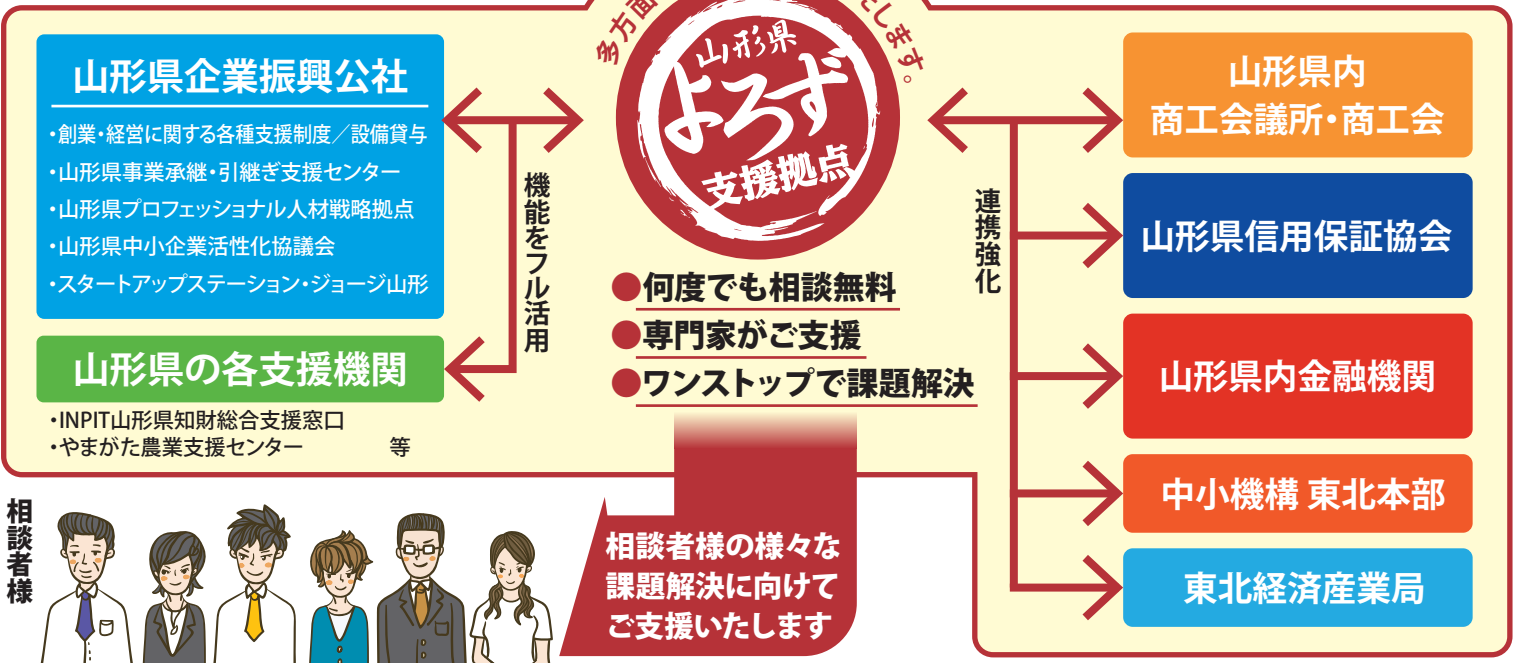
多方面 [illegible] たします。

山形県
よろず
支援拠点

山形県企業振興公社

・創業・経営に関する各種支援制度／設備貸与
・山形県事業承継・引継ぎ支援センター
・山形県プロフェッショナル人材戦略拠点
・山形県中小企業活性化協議会
・スタートアップステーション・ジョージ山形

機能をフル活用

山形県の各支援機関

・INPIT山形県知財総合支援窓口
・やまがた農業支援センター　等

●何度でも相談無料
●専門家がご支援
●ワンストップで課題解決

連携強化

山形県内
商工会議所・商工会

山形県信用保証協会

山形県内金融機関

中小機構 東北本部

東北経済産業局

相談者様

相談者様の様々な
課題解決に向けて
ご支援いたします